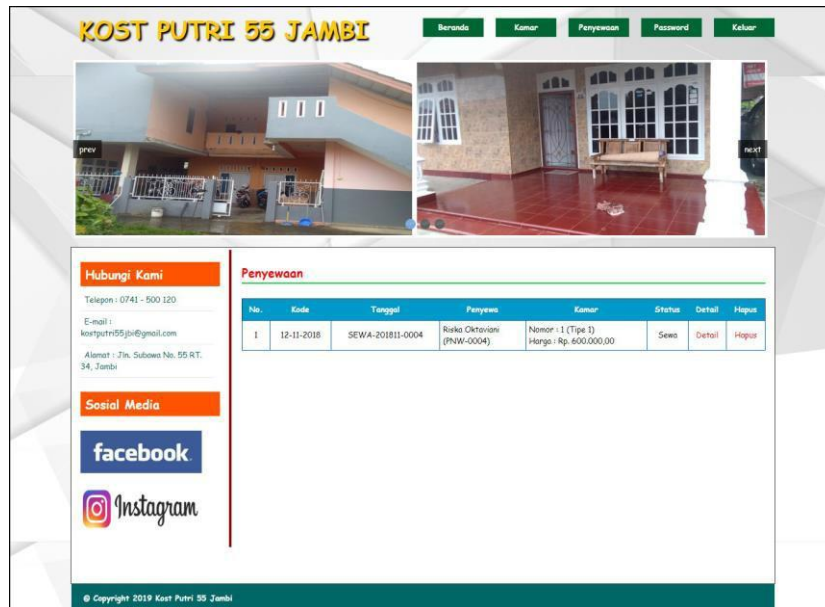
KOST PUTRI 55 JAMBI

Beranda | Kamar | Penyewaan | Password | Keluar

prev

next

Hubungi Kami

Telepon : 0741 - 500 120

E-mail : kostputri55jbi@gmail.com

Alamat : Jln. Subawa No. 55 RT. 34, Jambi

Sosial Media

facebook

Instagram

Penyewaan

| No. | Kode | Tanggal | Penyewa | Kamar | Status | Detail | Hapus |
|---|---|---|---|---|---|---|---|
| 1 | 12-11-2018 | SEWA-201811-0004 | Riska Oktaviani (PNW-0004) | Nomor : 1 (Tipe 1) Harga : Rp. 600.000,00 | Sewa | Detail | Hapus |

© Copyright 2019 Kost Putri 55 Jambi